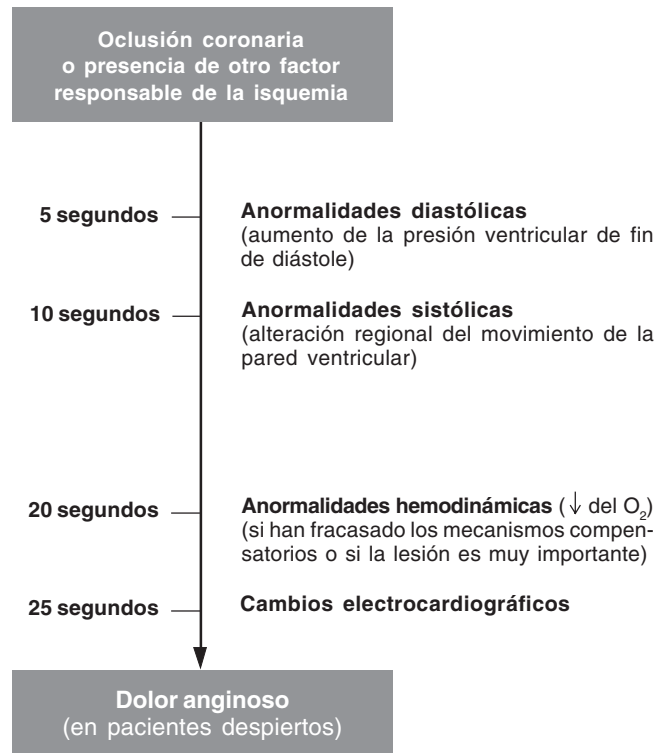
Oclusión coronaria o presencia de otro factor responsable de la isquemia

5 segundos

Anormalidades diastólicas
(aumento de la presión ventricular de fin de diástole)

10 segundos

Anormalidades sistólicas
(alteración regional del movimiento de la pared ventricular)

20 segundos

Anormalidades hemodinámicas ($\downarrow$ del $O_2$)
(si han fracasado los mecanismos compensatorios o si la lesión es muy importante)

25 segundos

Cambios electrocardiográficos

Dolor anginoso
(en pacientes despiertos)